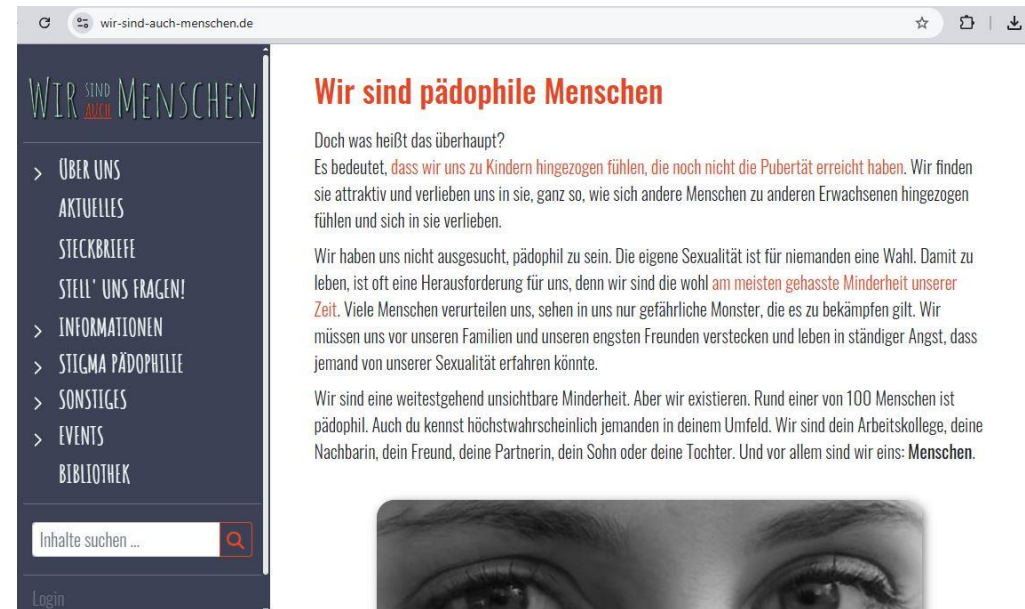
wir-sind-auch-menschen.de

WIR SIND AUCH MENSCHEN

> ÜBER UNS
AKTUELLES
STECKBRIEFE
STELL' UNS FRAGEN!
> INFORMATIONEN
> STIGMA PÄDOPHILIE
> SONSTIGES
> EVENTS
BIBLIOTHEK

Inhalte suchen ...

Login

Wir sind pädophile Menschen

Doch was heißt das überhaupt?
Es bedeutet, dass wir uns zu Kindern hingezogen fühlen, die noch nicht die Pubertät erreicht haben. Wir finden sie attraktiv und verlieben uns in sie, ganz so, wie sich andere Menschen zu anderen Erwachsenen hingezogen fühlen und sich in sie verlieben.

Wir haben uns nicht ausgesucht, pädophil zu sein. Die eigene Sexualität ist für niemanden eine Wahl. Damit zu leben, ist oft eine Herausforderung für uns, denn wir sind die wohl am meisten gehasste Minderheit unserer Zeit. Viele Menschen verurteilen uns, sehen in uns nur gefährliche Monster, die es zu bekämpfen gilt. Wir müssen uns vor unseren Familien und unseren engsten Freunden verstecken und leben in ständiger Angst, dass jemand von unserer Sexualität erfahren könnte.

Wir sind eine weitestgehend unsichtbare Minderheit. Aber wir existieren. Rund einer von 100 Menschen ist pädophil. Auch du kennst höchstwahrscheinlich jemanden in deinem Umfeld. Wir sind dein Arbeitskollege, deine Nachbarin, dein Freund, deine Partnerin, dein Sohn oder deine Tochter. Und vor allem sind wir eins: Menschen.